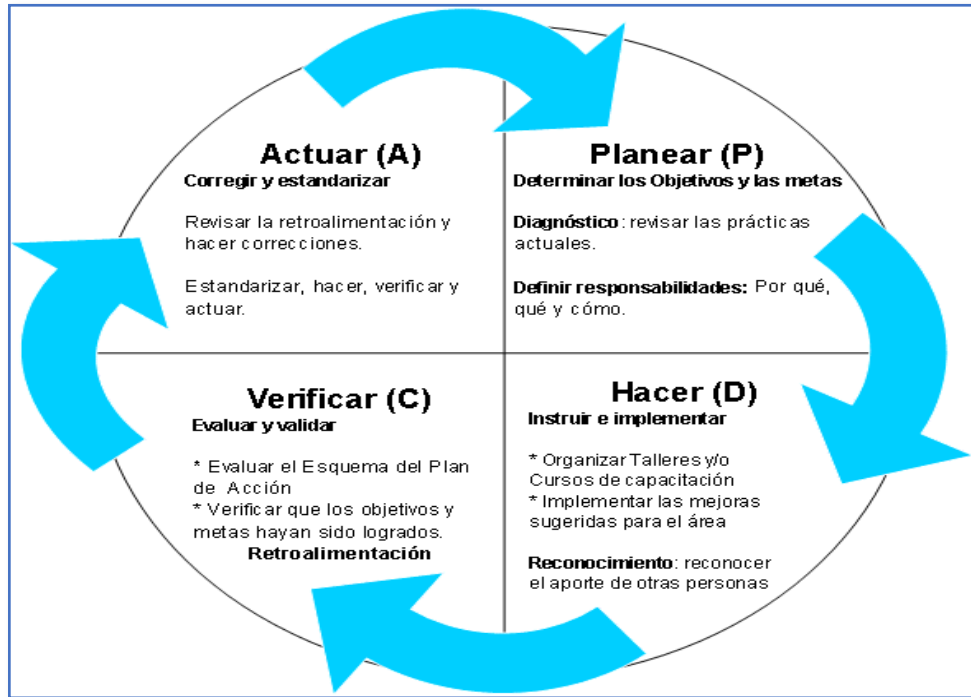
Actuar (A)
Corregir y estandarizar

Revisar la retroalimentación y hacer correcciones.

Estandarizar, hacer, verificar y actuar.

Planear (P)
Determinar los Objetivos y las metas

Diagnóstico: revisar las prácticas actuales.

Definir responsabilidades: Por qué, qué y cómo.

Verificar (C)
Evaluar y validar

* Evaluar el Esquema del Plan de Acción
* Verificar que los objetivos y metas hayan sido logrados.
Retroalimentación

Hacer (D)
Instruir e implementar

* Organizar Talleres y/o Cursos de capacitación
* Implementar las mejoras sugeridas para el área

Reconocimiento: reconocer el aporte de otras personas